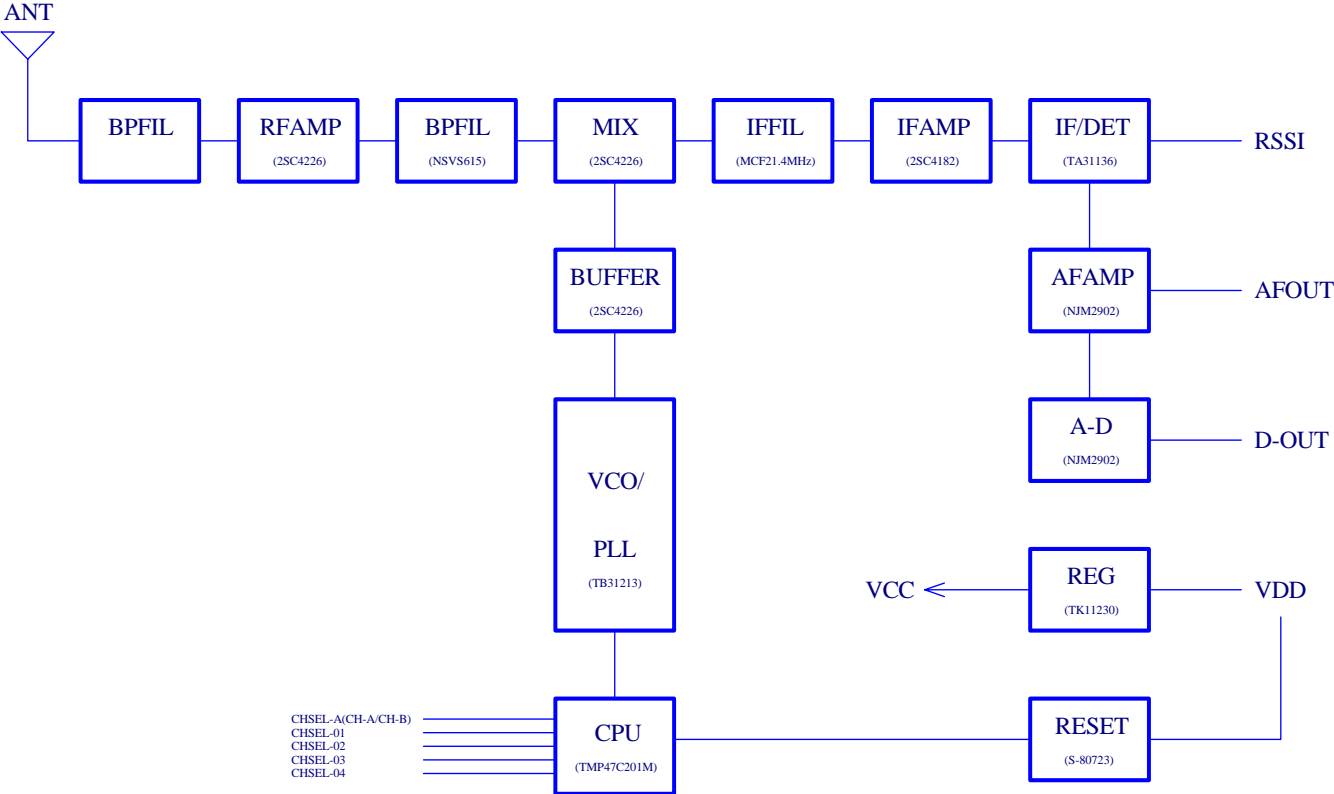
ANT

BPFIL

RFAMP
(2SC4226)

BPFIL
(NSVS615)

MIX
(2SC4226)

IFFIL
(MCF21.4MHz)

IFAMP
(2SC4182)

IF/DET
(TA31136)

RSSI

BUFFER
(2SC4226)

AFAMP
(NJM2902)

AFOUT

A-D
(NJM2902)

D-OUT

VCO/
PLL
(TB31213)

VCC

REG
(TK11230)

VDD

CHSEL-A(CH-A/CH-B)
CHSEL-01
CHSEL-02
CHSEL-03
CHSEL-04

CPU
(TMP47C201M)

RESET
(S-80723)